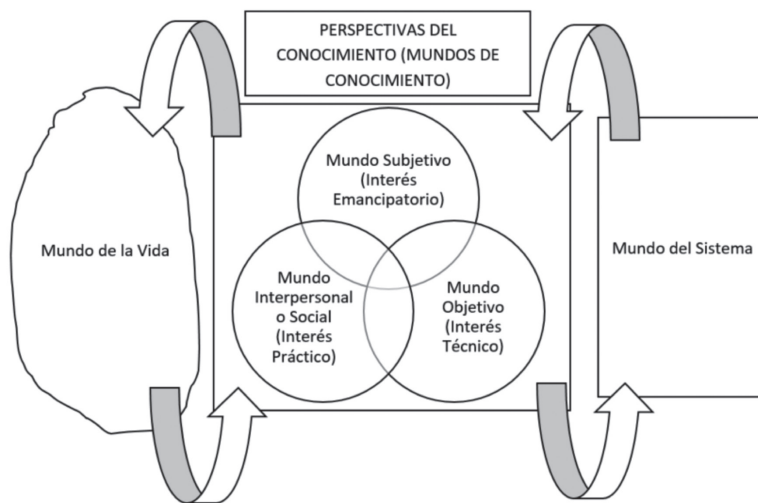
PERSPECTIVAS DEL CONOCIMIENTO (MUNDOS DE CONOCIMIENTO)

Mundo de la Vida

Mundo Subjetivo (Interés Emancipatorio)

Mundo Interpersonal o Social (Interés Práctico)

Mundo Objetivo (Interés Técnico)

Mundo del Sistema